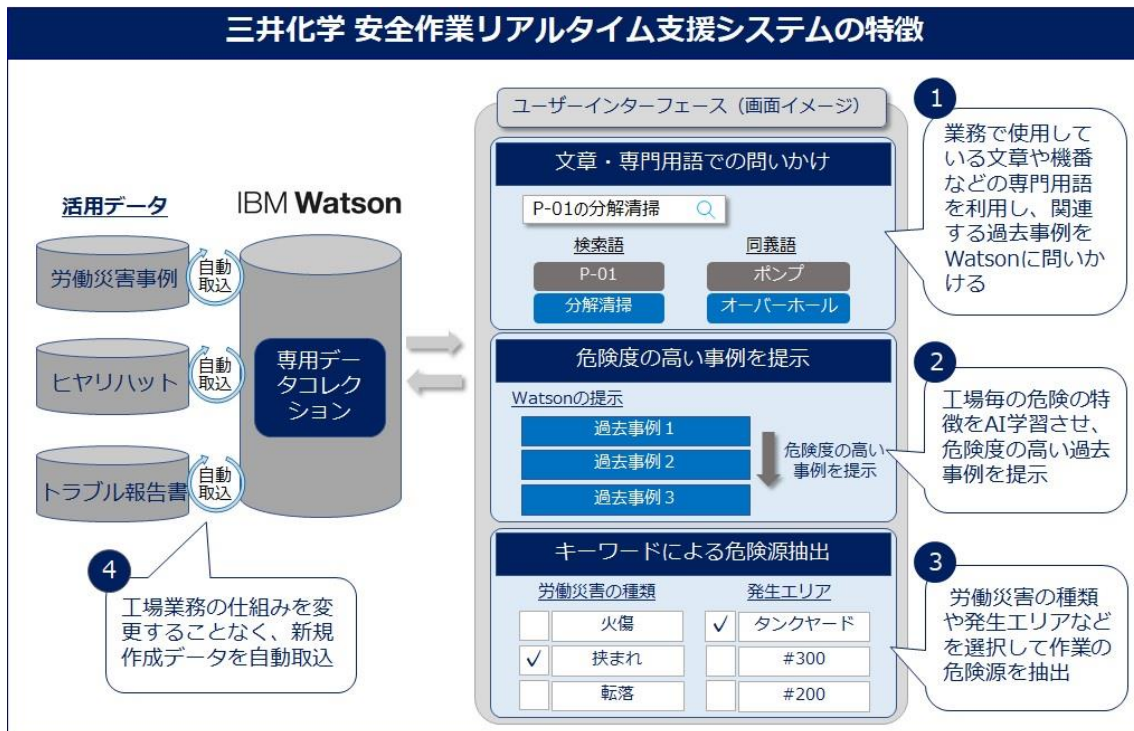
三井化学 安全作業リアルタイム支援システムの特徴

活用データ

IBM Watson

労働災害事例

自動取込

ヒヤリハット

自動取込

トラブル報告書

自動取込

専用データコレクション

4

工場業務の仕組みを変更することなく、新規作成データを自動取込

ユーザーインターフェース（画面イメージ）

文章・専門用語での問いかけ

P-01の分解清掃

検索語

P-01

分解清掃

同義語

ポンプ

オーバーホール

危険度の高い事例を提示

Watsonの提示

過去事例 1

過去事例 2

過去事例 3

危険度の高い事例を提示

キーワードによる危険源抽出

労働災害の種類

| | |
|---|---|
| | 火傷 |
| ✓ | 挟まれ |
| | 転落 |

発生エリア

| | |
|---|---|
| ✓ | タンクヤード |
| | #300 |
| | #200 |

1

業務で使用している文章や機番などの専門用語を利用し、関連する過去事例をWatsonに問いかける

2

工場毎の危険の特徴をAI学習させ、危険度の高い過去事例を提示

3

労働災害の種類や発生エリアなどを選択して作業の危険源を抽出